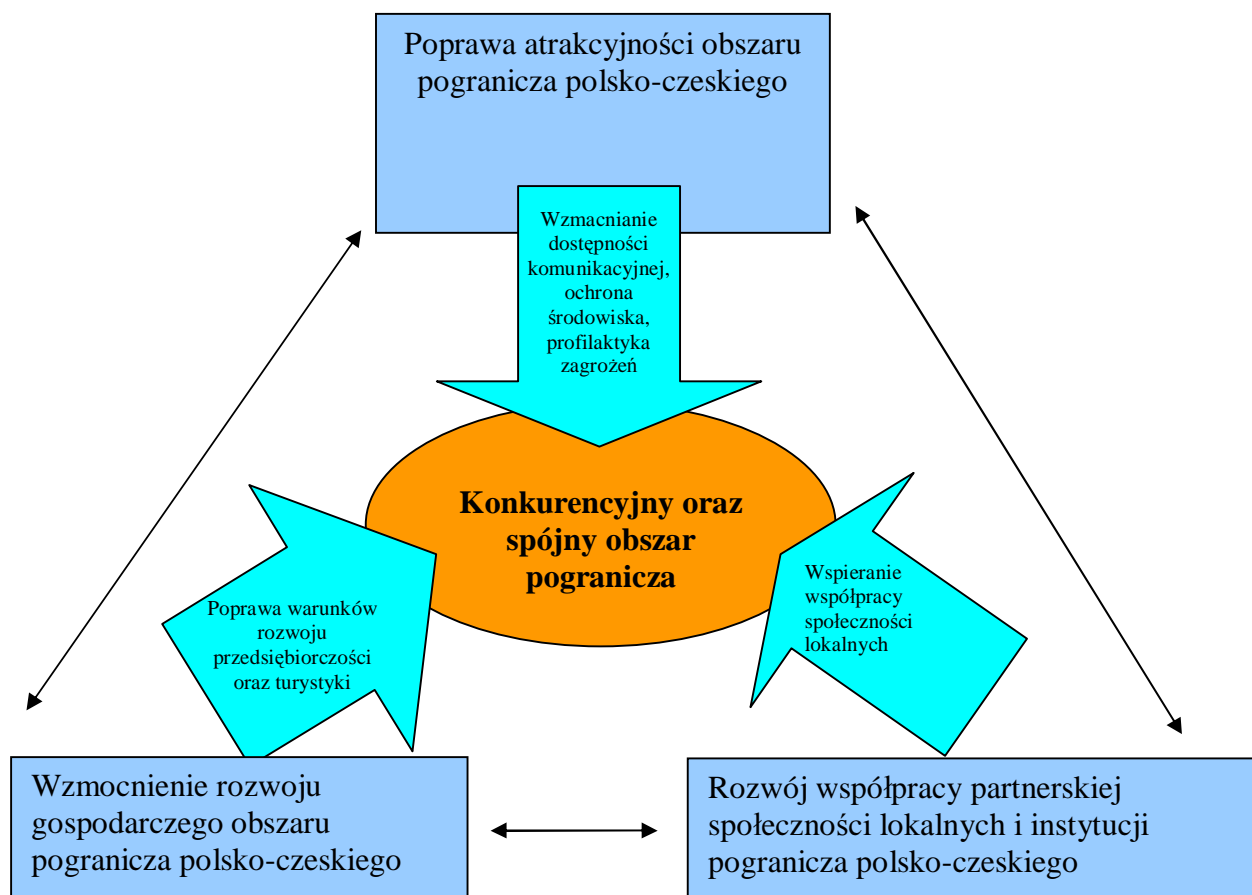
Poprawa atrakcyjności obszaru pogranicza polsko-czeskiego

Wzmacnianie dostępności komunikacyjnej, ochrona środowiska, profilaktyka zagrożeń

Konkurencyjny oraz spójny obszar pogranicza

Poprawa warunków rozwoju przedsiębiorczości oraz turystyki

Wspieranie współpracy społeczności lokalnych

Wzmocnienie rozwoju gospodarczego obszaru pogranicza polsko-czeskiego

Rozwój współpracy partnerskiej społeczności lokalnych i instytucji pogranicza polsko-czeskiego